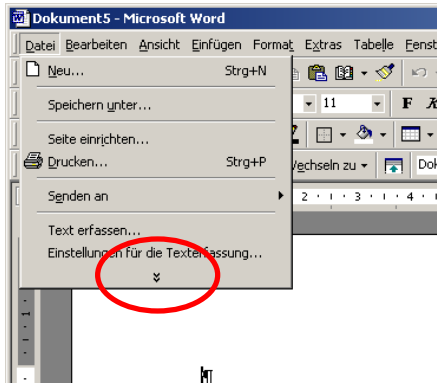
Dokument5 - Microsoft Word

Datei Bearbeiten Ansicht Einfügen Format Extras Tabelle Fenst

Neu... Strg+N

Speichern unter...

Seite einrichten...

Drucken... Strg+P

Senden an

Text erfassen...

Einstellungen für die Texterfassung...

11

F

Wechseln zu

Dok

2 · 1 · 3 · 1 · 4

1